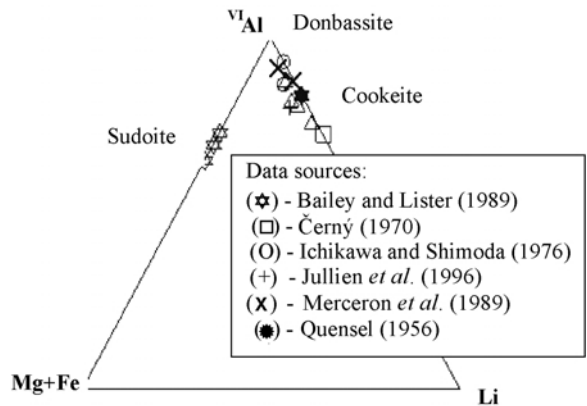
$^{VI}$Al Donbassite

Cookeite

Sudoite

Data sources:
(✡) - Bailey and Lister (1989)
(□) - Černý (1970)
(O) - Ichikawa and Shimoda (1976)
(+) - Jullien *et al.* (1996)
(X) - Merceron *et al.* (1989)
(✹) - Quensel (1956)

Mg+Fe

Li